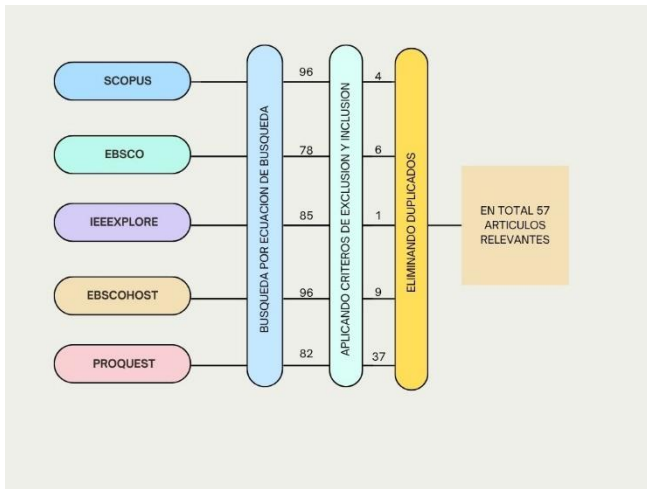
SCOPUS

EBSCO

IEEEXPLORE

EBSCOHOST

PROQUEST

BUSQUEDA POR ECUACION DE BUSQUEDA

96

78

85

96

82

APLICANDO CRITEROS DE EXCLUSION Y INCLUSION

4

6

1

9

37

ELIMINANDO DUPLICADOS

EN TOTAL 57 ARTICULOS RELEVANTES